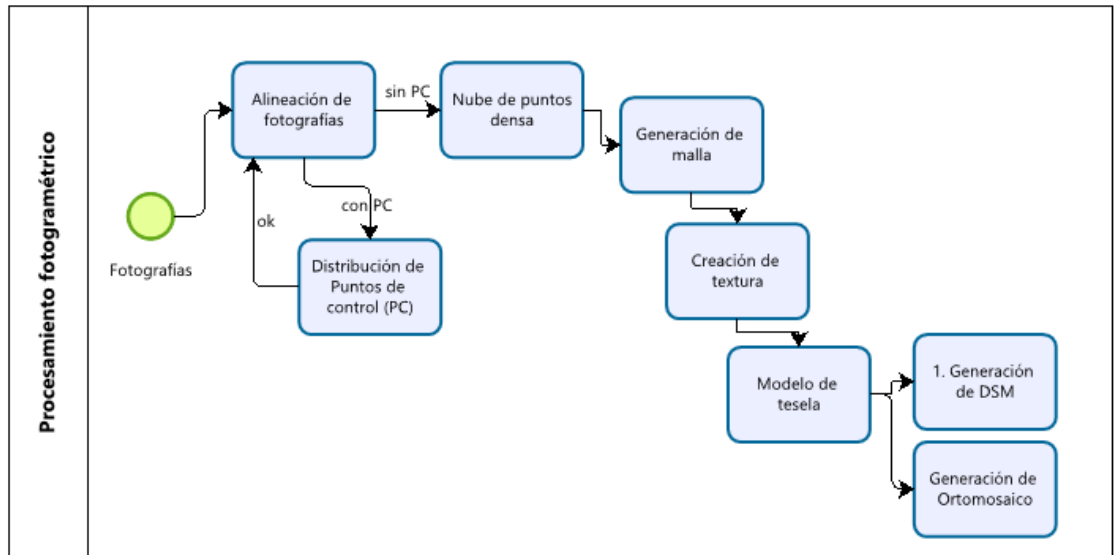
Procesamiento fotogramétrico

Fotografías

Alineación de fotografías

sin PC

Nube de puntos densa

Generación de malla

con PC

ok

Distribución de Puntos de control (PC)

Creación de textura

Modelo de tesela

1. Generación de DSM

Generación de Ortomosaico